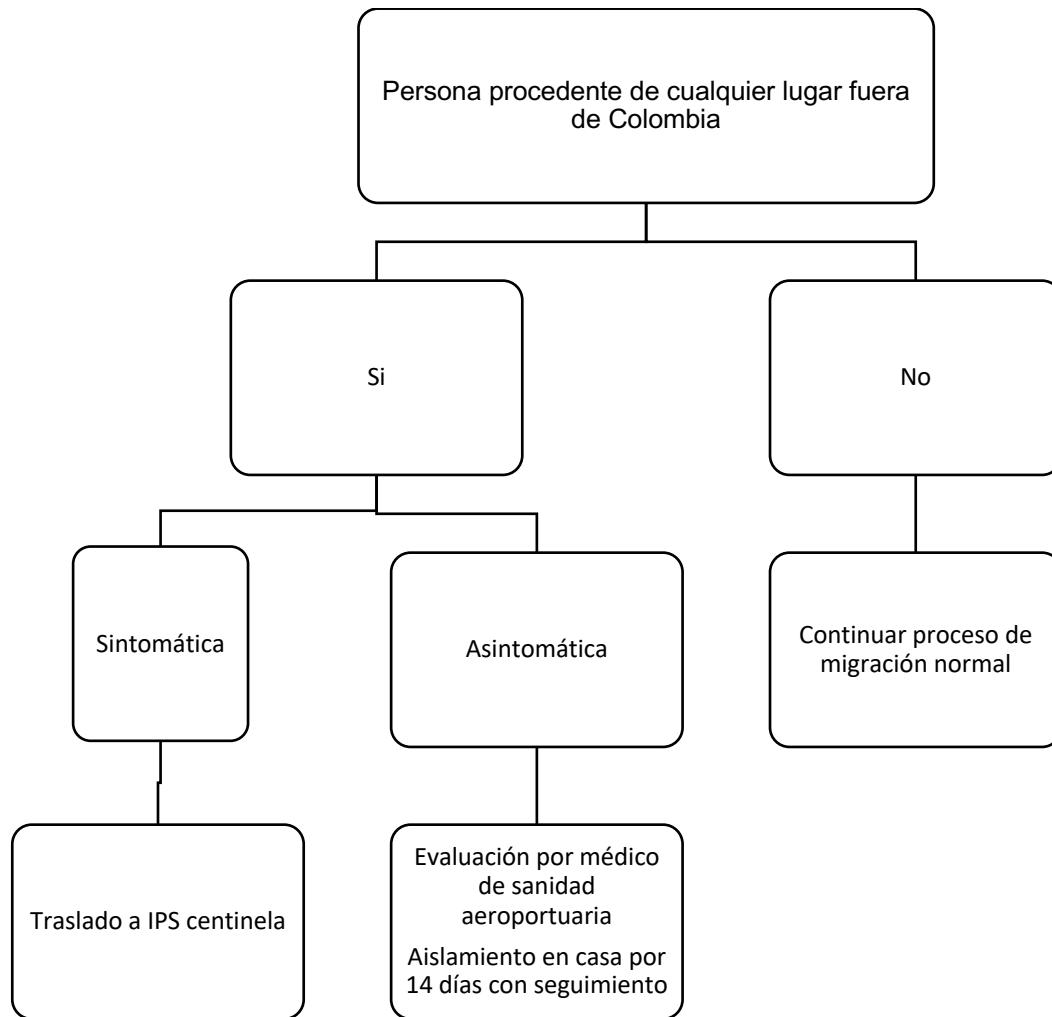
Persona procedente de cualquier lugar fuera de Colombia

Si

No

Sintomática

Asintomática

Continuar proceso de migración normal

Traslado a IPS centinela

Evaluación por médico de sanidad aeroportuaria

Aislamiento en casa por 14 días con seguimiento